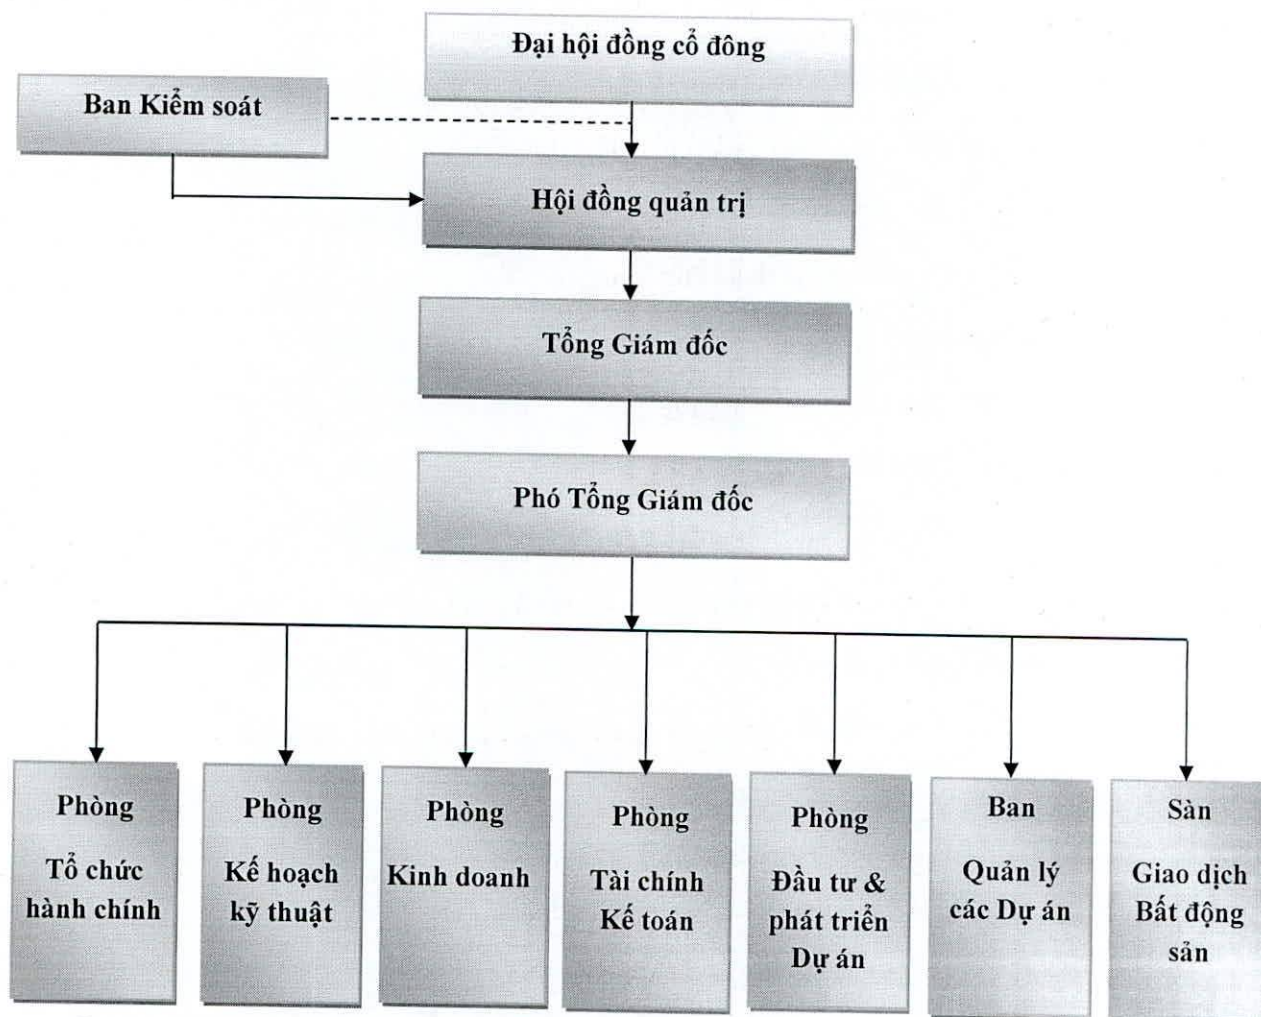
Đại hội đồng cổ đông

Ban Kiểm soát

Hội đồng quản trị

Tổng Giám đốc

Phó Tổng Giám đốc

Phòng Tổ chức hành chính

Phòng Kế hoạch kỹ thuật

Phòng Kinh doanh

Phòng Tài chính Kế toán

Phòng Đầu tư & phát triển Dự án

Ban Quản lý các Dự án

Sàn Giao dịch Bất động sản